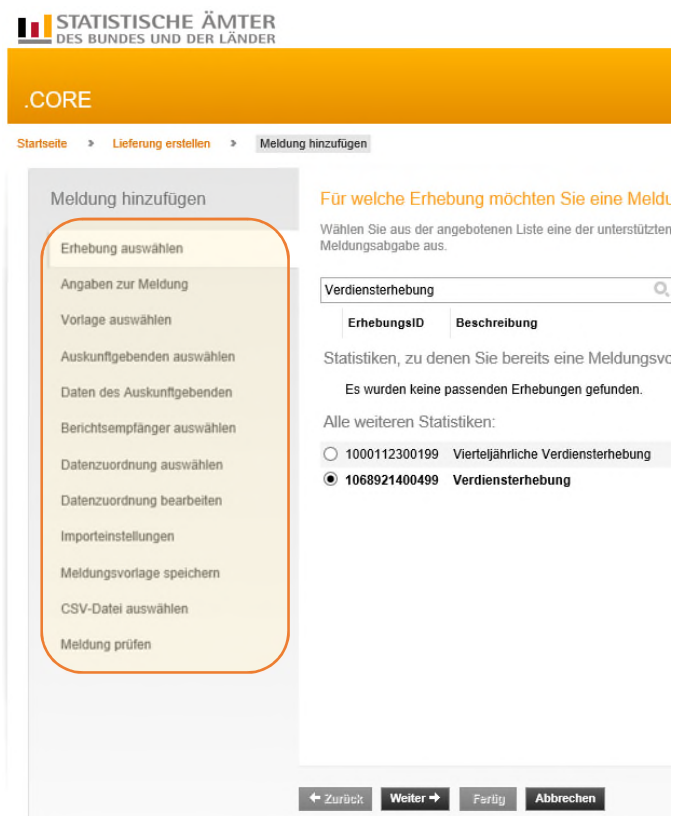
STATISTISCHE ÄMTER
DES BUNDES UND DER LÄNDER

.CORE

Startseite > Lieferung erstellen > Meldung hinzufügen

Meldung hinzufügen

Erhebung auswählen
Angaben zur Meldung
Vorlage auswählen
Auskunftgebenden auswählen
Daten des Auskunftgebenden
Berichtsempfänger auswählen
Datenzuordnung auswählen
Datenzuordnung bearbeiten
Importeinstellungen
Meldungsvorlage speichern
CSV-Datei auswählen
Meldung prüfen

Für welche Erhebung möchten Sie eine Meldu

Wählen Sie aus der angebotenen Liste eine der unterstützten Meldungsabgabe aus.

Verdiensterhebung

ErhebungsID Beschreibung

Statistiken, zu denen Sie bereits eine Meldungsvo

Es wurden keine passenden Erhebungen gefunden.

Alle weiteren Statistiken:

1000112300199 Vierteljährliche Verdiensterhebung
1068921400499 Verdiensterhebung

← Zurück Weiter → Fertig Abbrechen